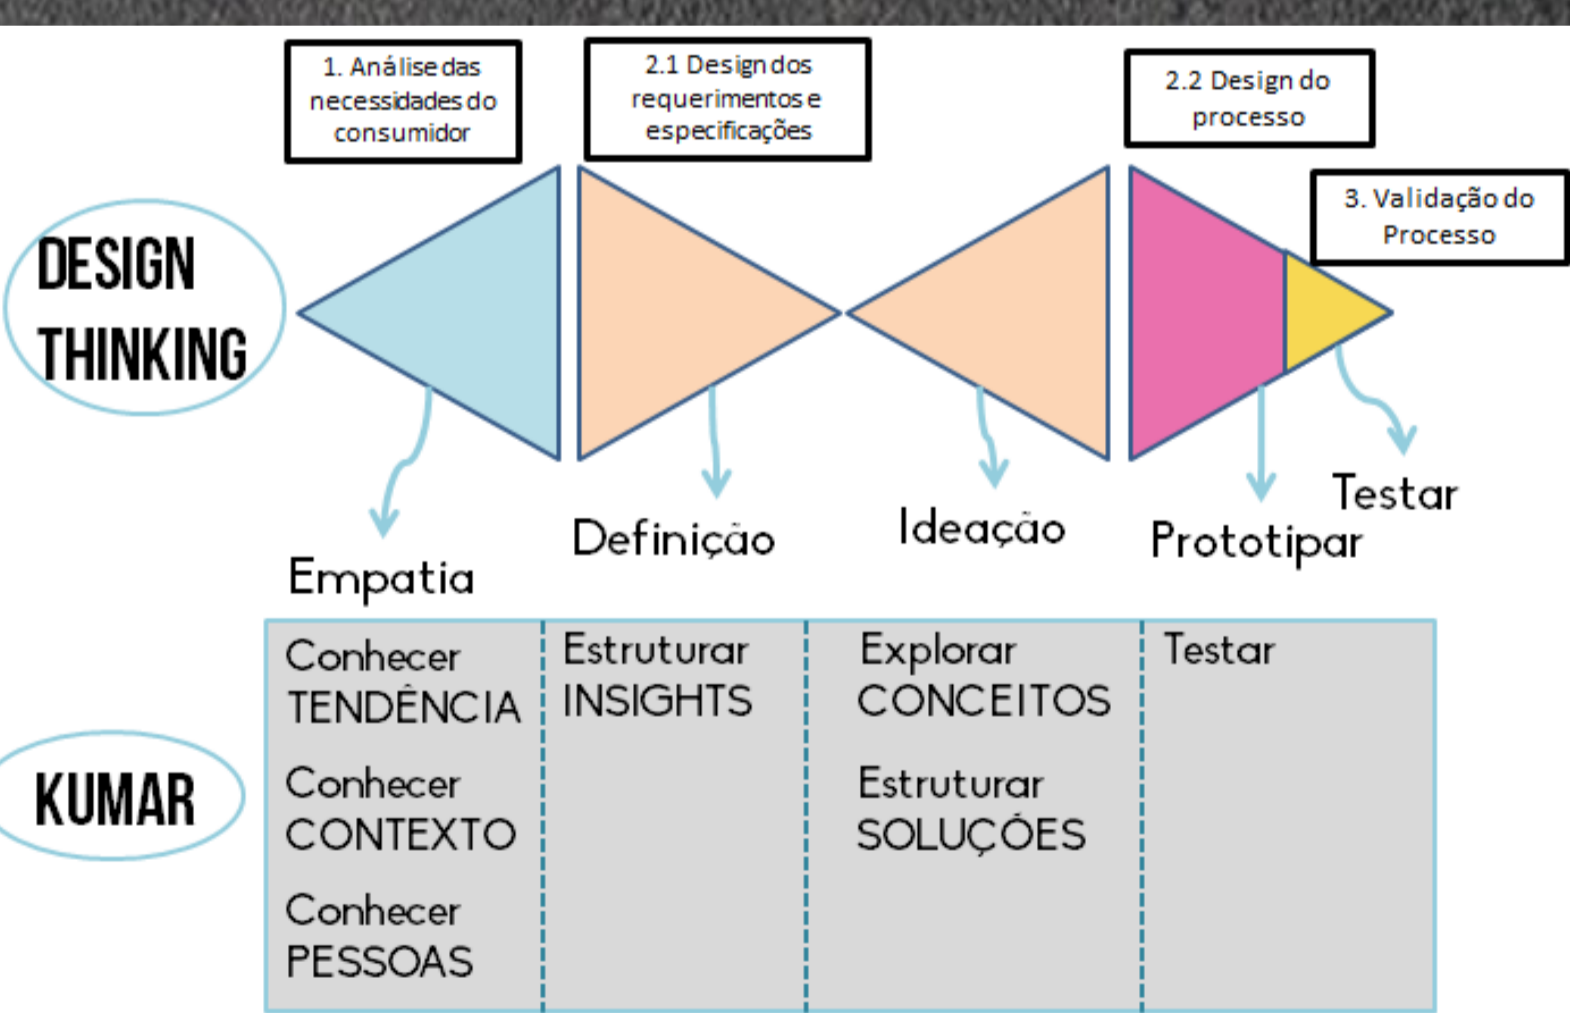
1. Análise das necessidades do consumidor

2.1 Design dos requerimentos e especificações

2.2 Design do processo

3. Validação do Processo

DESIGN THINKING

Empatia

Definição

Ideação

Prototipar

Testar

KUMAR

| Conhecer TENDÊNCIA Conhecer CONTEXTO Conhecer PESSOAS | Estruturar INSIGHTS | Explorar CONCEITOS Estruturar SOLUÇÕES | Testar |
|---|---|---|---|